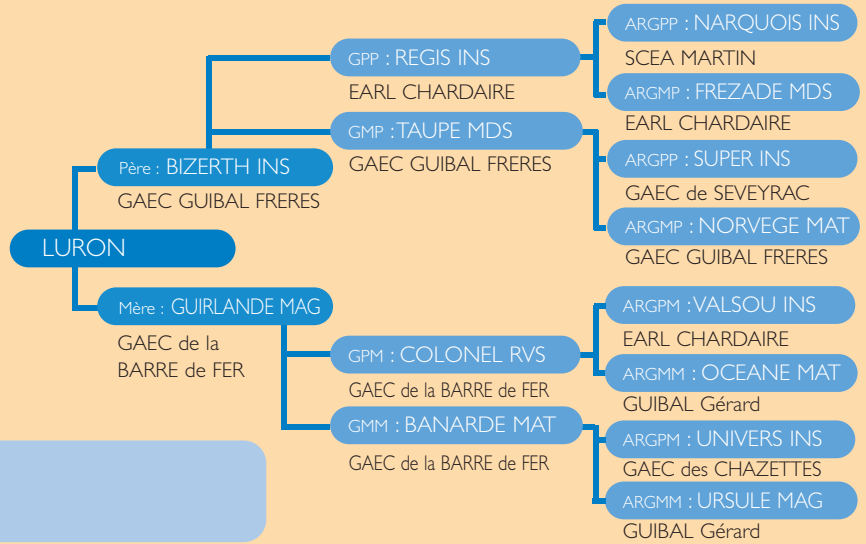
LURON

Père : BIZERTH INS
GAEC GUIBAL FRERES

GPP : REGIS INS
EARL CHARDAIRE

ARGPP : NARQUOIS INS
SCEA MARTIN

ARGMP : FREZADE MDS
EARL CHARDAIRE

GMP : TAUPE MDS
GAEC GUIBAL FRERES

ARGPP : SUPER INS
GAEC de SEVEYRAC

ARGMP : NORVEGE MAT
GAEC GUIBAL FRERES

Mère : GUIRLANDE MAG
GAEC de la BARRE de FER

GPM : COLONEL RVS
GAEC de la BARRE de FER

ARGPM : VALSOU INS
EARL CHARDAIRE

ARGMM : OCEANE MAT
GUIBAL Gérard

GMM : BANARDE MAT
GAEC de la BARRE de FER

ARGPM : UNIVERS INS
GAEC des CHAZETTES

ARGMM : URSULE MAG
GUIBAL Gérard